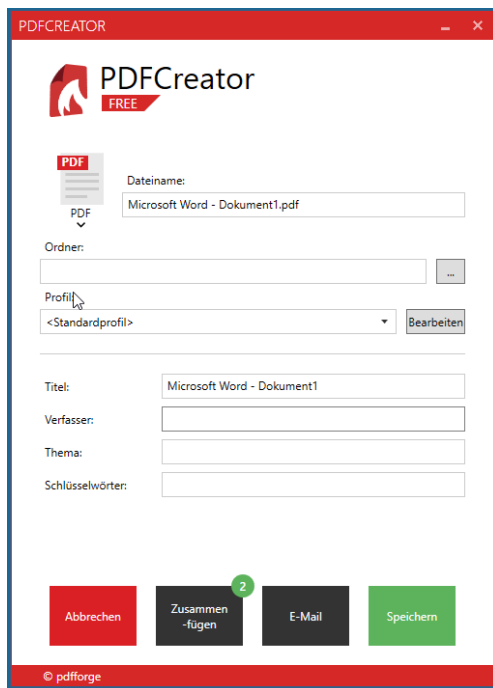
PDFCREATOR

PDFCreator
FREE

PDF
PDF

Dateiname:
Microsoft Word - Dokument1.pdf

Ordner:
...

Profil:
<Standardprofil>
Bearbeiten

Titel:
Microsoft Word - Dokument1

Verfasser:

Thema:

Schlüsselwörter:

Abbrechen
2
Zusammen -fügen
E-Mail
Speichern

© pdfforge